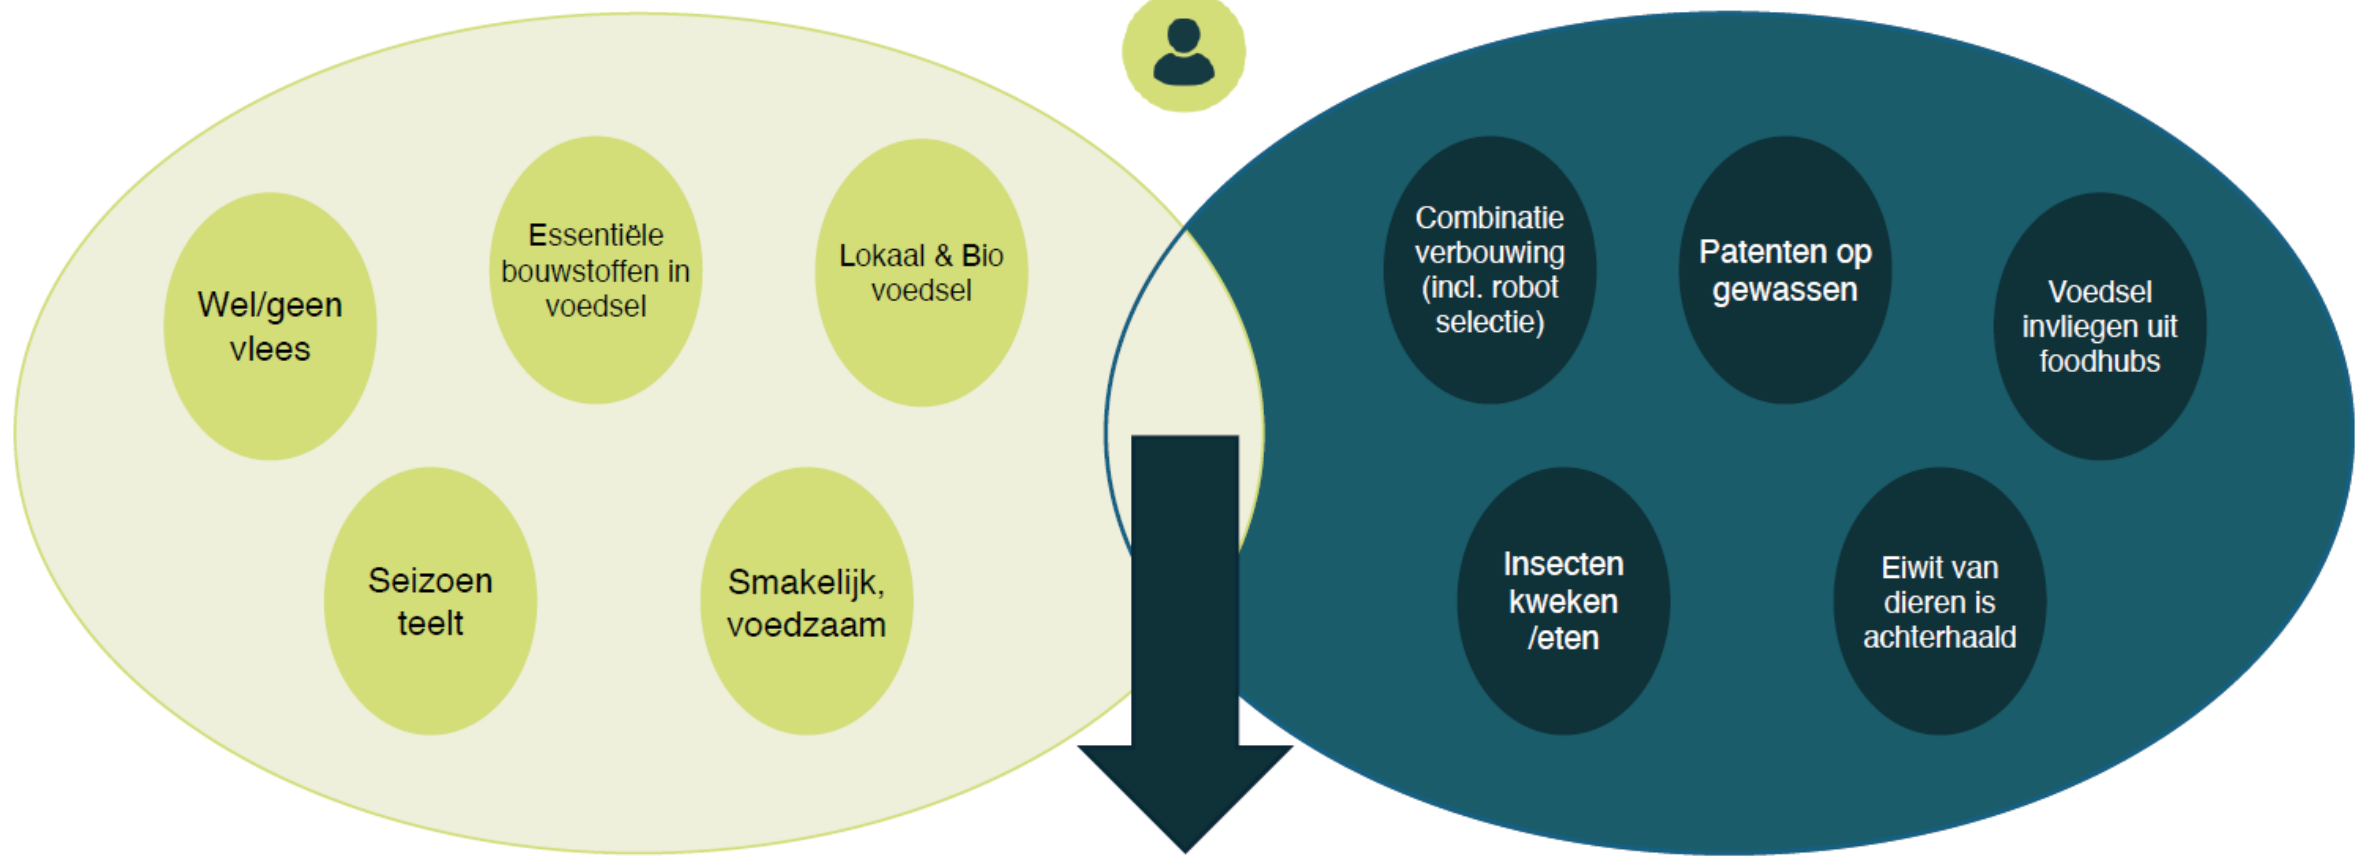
Wel/geen vlees

Essentiële bouwstoffen in voedsel

Lokaal & Bio voedsel

Seizoen teelt

Smakelijk, voedzaam

Combinatie verbouwing (incl. robot selectie)

Patenten op gewassen

Voedsel invliegen uit foodhubs

Insecten kweken /eten

Eiwit van dieren is achterhaald